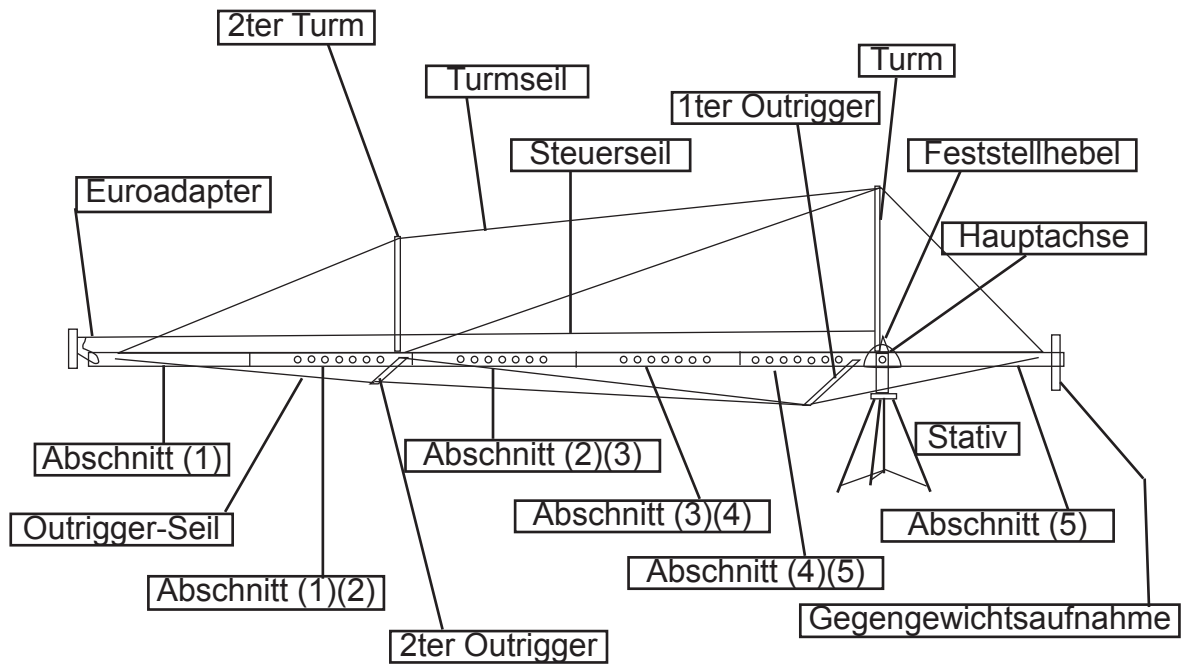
2ter Turm

Turm

Turmseil

1ter Outrigger

Steuerseil

Feststellhebel

Euroadapter

Hauptachse

Stativ

Abschnitt (1)

Abschnitt (2)(3)

Outrigger-Seil

Abschnitt (3)(4)

Abschnitt (5)

Abschnitt (1)(2)

Abschnitt (4)(5)

Gegengewichtsaufnahme

2ter Outrigger